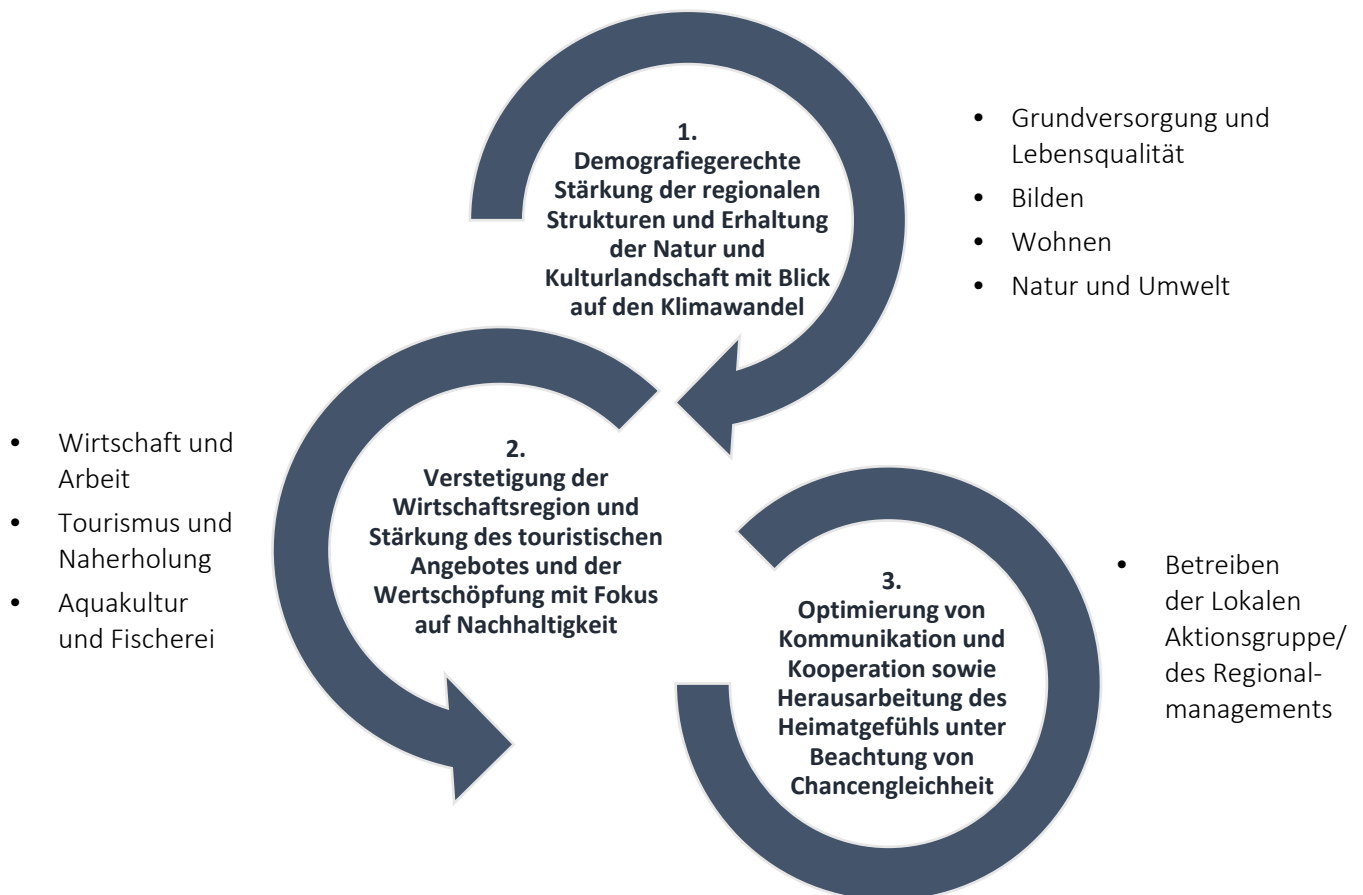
1.
Demografiegerechte Stärkung der regionalen Strukturen und Erhaltung der Natur und Kulturlandschaft mit Blick auf den Klimawandel

• Grundversorgung und Lebensqualität
• Bilden
• Wohnen
• Natur und Umwelt

• Wirtschaft und Arbeit
• Tourismus und Naherholung
• Aquakultur und Fischerei

2.
Verstetigung der Wirtschaftsregion und Stärkung des touristischen Angebotes und der Wertschöpfung mit Fokus auf Nachhaltigkeit

3.
Optimierung von Kommunikation und Kooperation sowie Herausarbeitung des Heimatgefühls unter Beachtung von Chancengleichheit

• Betreiben der Lokalen Aktionsgruppe/ des Regionalmanagements